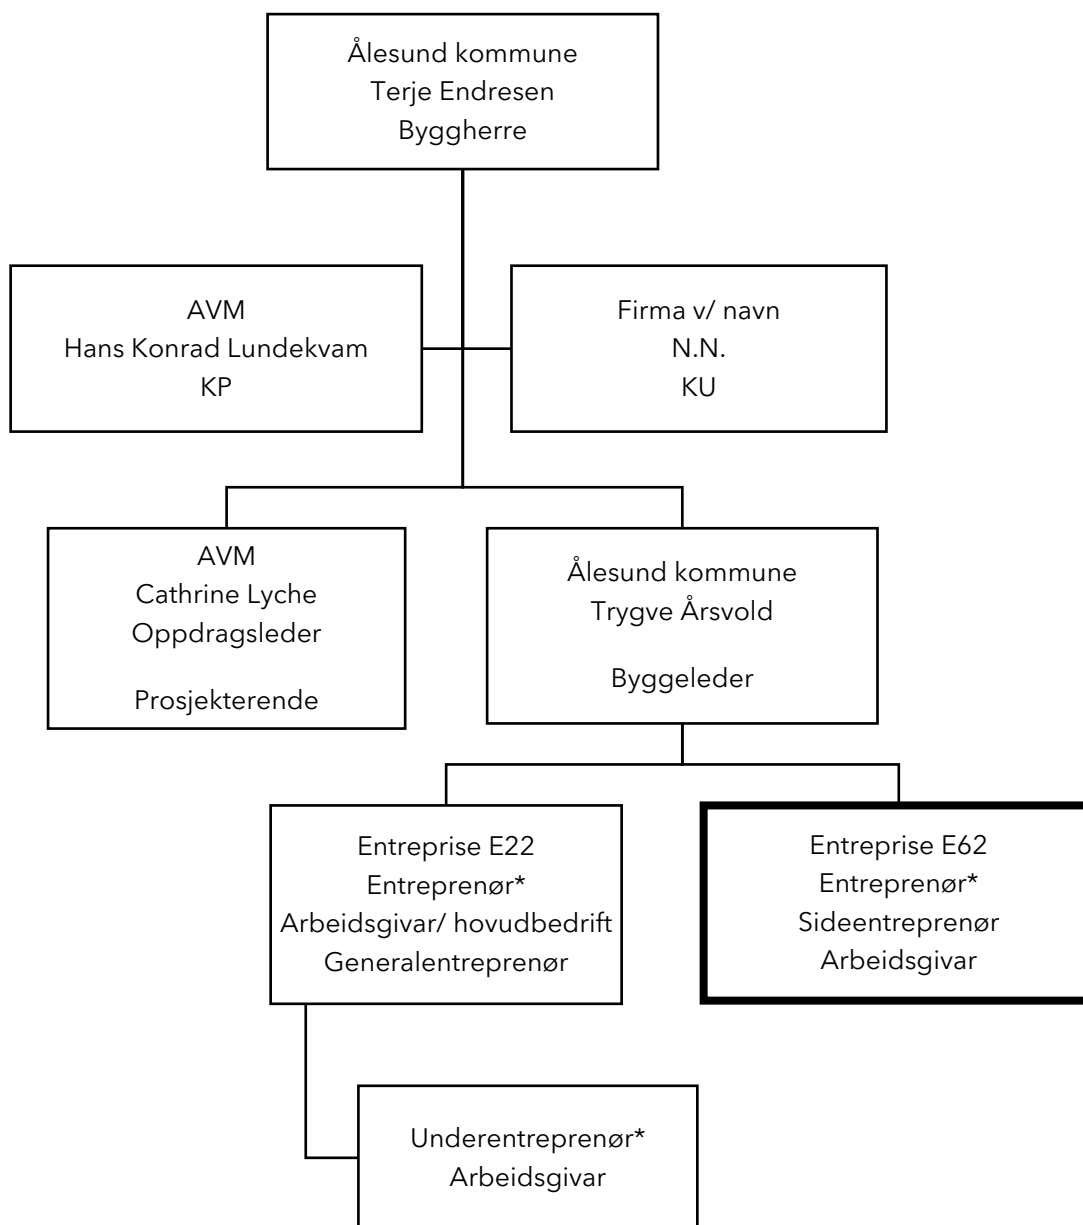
Ålesund kommune
Terje Endresen
Byggherre

AVM
Hans Konrad Lundekvam
KP

Firma v/ navn
N.N.
KU

AVM
Cathrine Lyche
Oppdragsleder

Prosjekterende

Ålesund kommune
Trygve Årsvold

Byggeleder

Entreprise E22
Entreprenør*
Arbeidsgivar/ hovudbedrift
Generalentreprenør

Entreprise E62
Entreprenør*
Sideentreprenør
Arbeidsgivar

Underentreprenør*
Arbeidsgivar